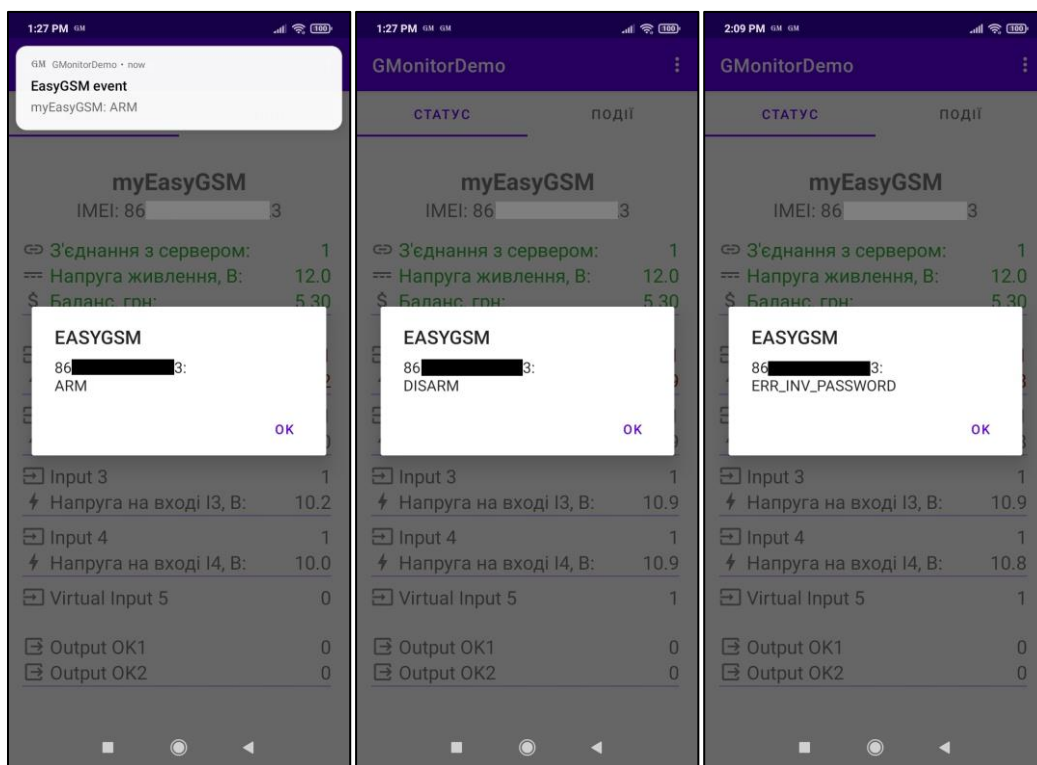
1:27 PM GM

GM GMonitorDemo • now
EasyGSM event
myEasyGSM: ARM

myEasyGSM
IMEI: 86 3

З'єднання з сервером: 1
Напруга живлення, В: 12.0
Баланс, грн: 5.30

EASYGSM
86 3:
ARM

OK

Input 3 1
Напруга на вході I3, В: 10.2
Input 4 1
Напруга на вході I4, В: 10.0
Virtual Input 5 0

Output OK1 0
Output OK2 0

1:27 PM GM GM

GMonitorDemo

СТАТУС ПОДІЇ

myEasyGSM
IMEI: 86 3

З'єднання з сервером: 1
Напруга живлення, В: 12.0
Баланс, грн: 5.30

EASYGSM
86 3:
DISARM

OK

Input 3 1
Напруга на вході I3, В: 10.9
Input 4 1
Напруга на вході I4, В: 10.9
Virtual Input 5 1

Output OK1 0
Output OK2 0

2:09 PM GM GM

GMonitorDemo

СТАТУС ПОДІЇ

myEasyGSM
IMEI: 86 3

З'єднання з сервером: 1
Напруга живлення, В: 12.0
Баланс, грн: 5.30

EASYGSM
86 3:
ERR_INV_PASSWORD

OK

Input 3 1
Напруга на вході I3, В: 10.9
Input 4 1
Напруга на вході I4, В: 10.8
Virtual Input 5 1

Output OK1 0
Output OK2 0